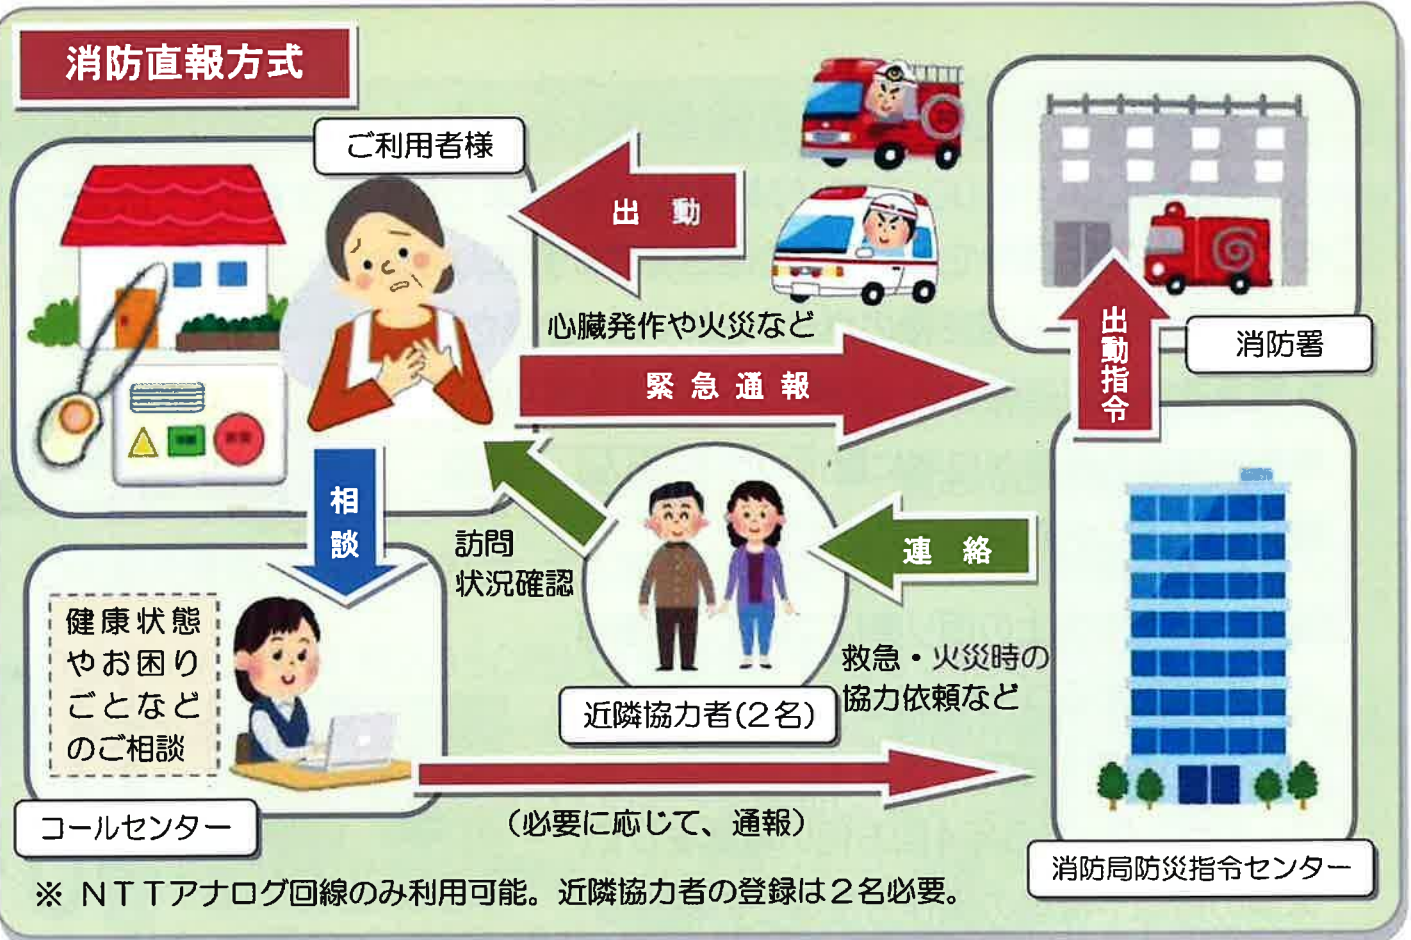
消防直報方式

ご利用者様

出　動

消防署

出動指令

心臓発作や火災など

緊急通報

相談

訪問
状況確認

連　絡

健康状態
やお困り
ごとなど
のご相談

救急・火災時の
協力依頼など

近隣協力者(2名)

コールセンター

(必要に応じて、通報)

消防局防災指令センター

※ NTTアナログ回線のみ利用可能。近隣協力者の登録は2名必要。